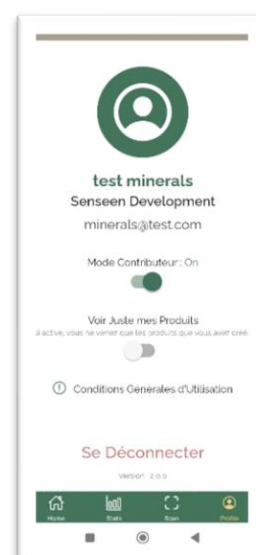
test minerals
Senseen Development
minerals@test.com

Mode Contributeur : On

Voir Juste mes Produits
si activé, vous ne verrez que les produits que vous avez créé

Conditions Générales d'Utilisation

Se Déconnecter

Version : 2.0.0

Home
Stats
Scan
Profile